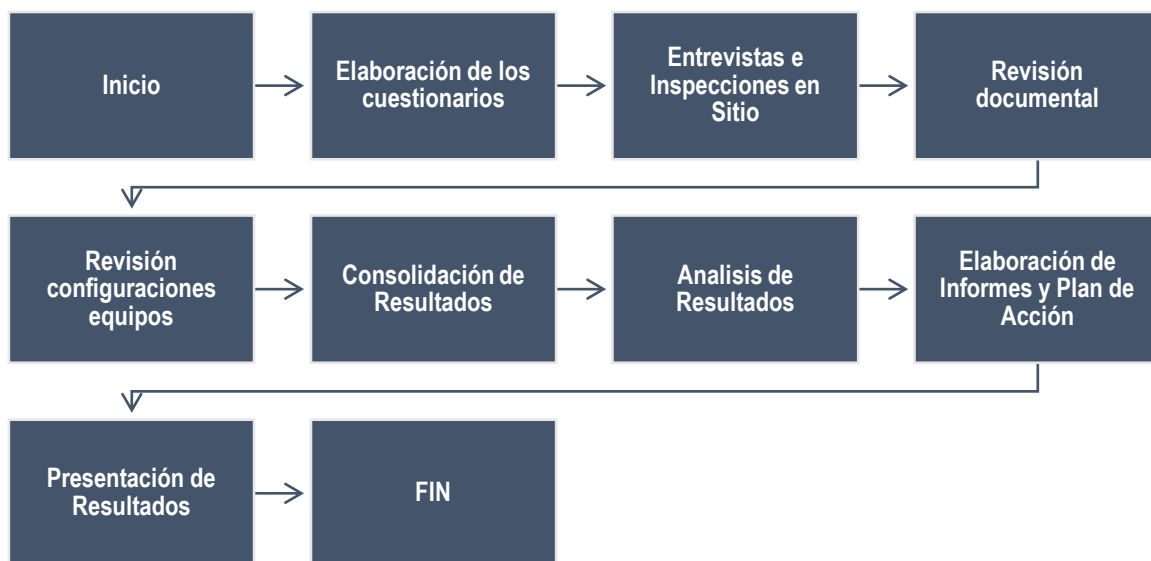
Inicio

Elaboración de los cuestionarios

Entrevistas e Inspecciones en Sitio

Revisión documental

Revisión configuraciones equipos

Consolidación de Resultados

Analisis de Resultados

Elaboración de Informes y Plan de Acción

Presentación de Resultados

FIN